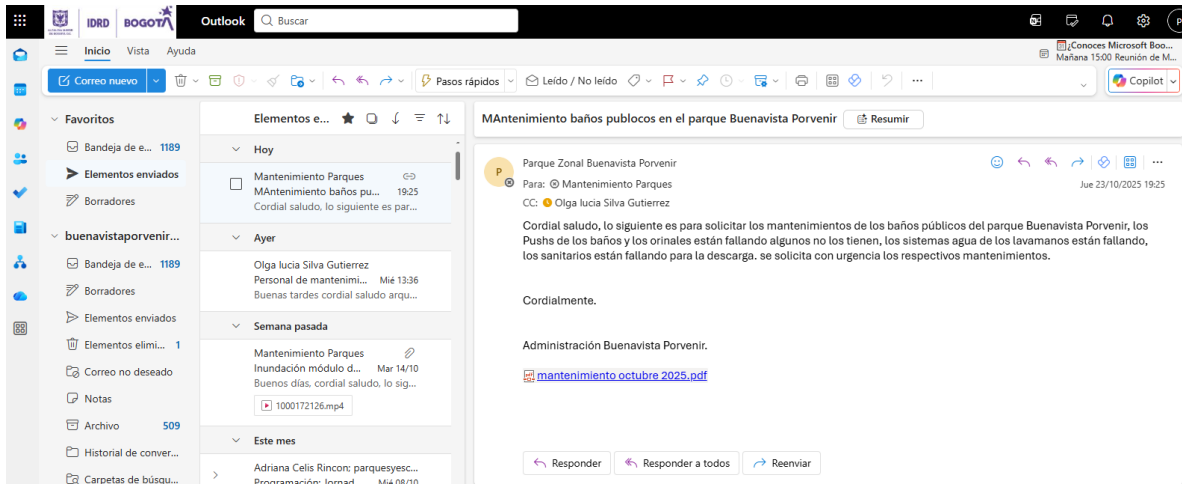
IDRD BOGOTÁ Outlook Buscar

¿Conoces Microsoft Boo... Mañana 15:00 Reunión de M...

Inicio Vista Ayuda

Correo nuevo

Pasos rápidos

Leído / No leído

Copilot

Favoritos
Bandeja de e... 1189
Elementos enviados
Borradores

buenavistaporvenir...
Bandeja de e... 1189
Borradores
Elementos enviados
Elementos elimi... 1
Correo no deseado
Notas
Archivo 509
Historial de conver...
Carpetas de búsqu...

Elementos e...

Hoy
Mantenimiento Parques
MAntenimiento baños pu... 19:25
Cordial saludo, lo siguiente es par...

Ayer
Olga lucia Silva Gutierrez
Personal de mantenimi... Mié 13:36
Buenas tardes cordial saludo arqu...

Semana pasada
Mantenimiento Parques
Inundación módulo d... Mar 14/10
Buenos días, cordial saludo, lo sig...
1000172126.mp4

Este mes
Adriana Celis Rincon: parquesyesc...
Programación: Jornad... Mié 08/10

MAntenimiento baños publocos en el parque Buenavista Porvenir
Resumir

Parque Zonal Buenavista Porvenir
Para: Mantenimiento Parques
CC: Olga lucia Silva Gutierrez
Jue 23/10/2025 19:25

Cordial saludo, lo siguiente es para solicitar los mantenimientos de los baños públicos del parque Buenavista Porvenir, los Pushs de los baños y los orinales están fallando algunos no los tienen, los sistemas agua de los lavamanos están fallando, los sanitarios están fallando para la descarga. se solicita con urgencia los respectivos mantenimientos.

Cordialmente.

Administración Buenavista Porvenir.

mantenimiento octubre 2025.pdf

Responder
Responder a todos
Reenviar